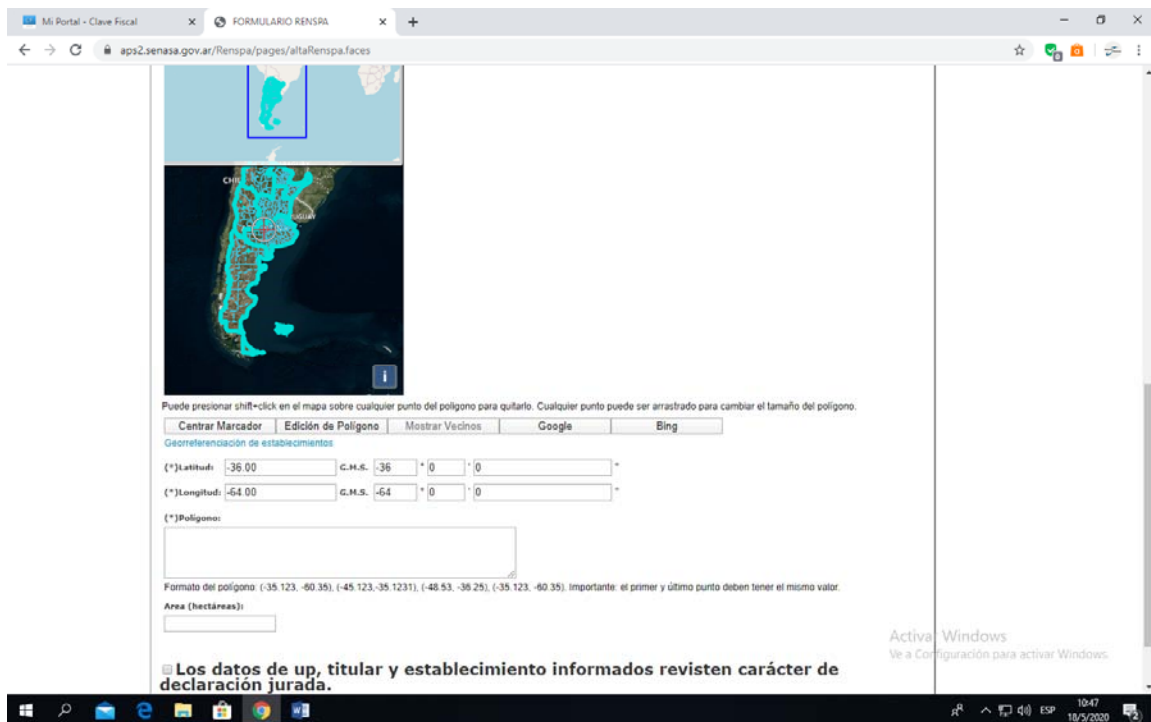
Mi Portal - Clave Fiscal × FORMULARIO RENSPA × +

aps2.senasa.gov.ar/Renspa/pages/altaRenspa.faces

CHI

Puede presionar shift+click en el mapa sobre cualquier punto del polígono para quitarlo. Cualquier punto puede ser arrastrado para cambiar el tamaño del polígono.

Centrar Marcador | Edición de Polígono | Mostrar Vecinos | Google | Bing

Georreferenciación de establecimientos

(*)Latitud: -36.00 G.M.S. -36 ° 0 ' 0 "

(*)Longitud: -64.00 G.M.S. -64 ° 0 ' 0 "

(*)Polígono:

Formato del polígono: (-35.123, -60.35), (-45.123,-35.1231), (-48.53, -36.25), (-35.123, -60.35). Importante: el primer y último punto deben tener el mismo valor.

Area (hectáreas):

Activar Windows
Ve a Configuración para activar Windows.

Los datos de up, titular y establecimiento informados revisten carácter de declaración jurada.

ESP 10:47 18/5/2020